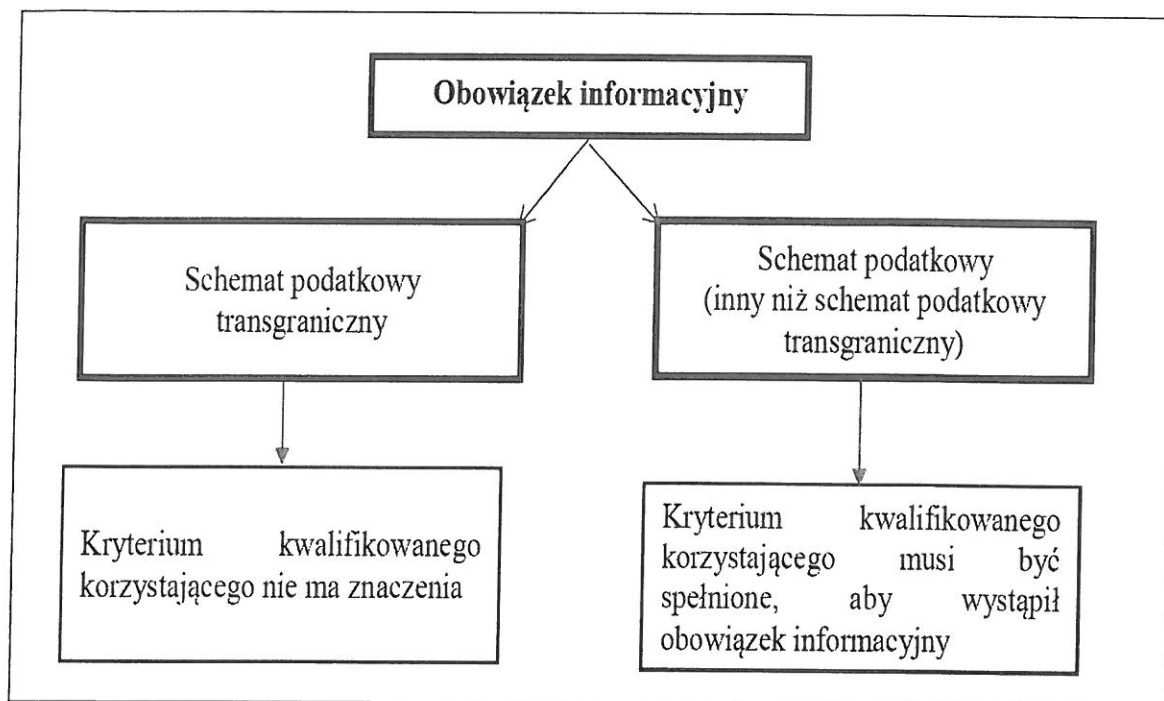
Obowiązek informacyjny

Schemat podatkowy transgraniczny

Schemat podatkowy (inny niż schemat podatkowy transgraniczny)

Kryterium kwalifikowanego korzystającego nie ma znaczenia

Kryterium kwalifikowanego korzystającego musi być spełnione, aby wystąpił obowiązek informacyjny